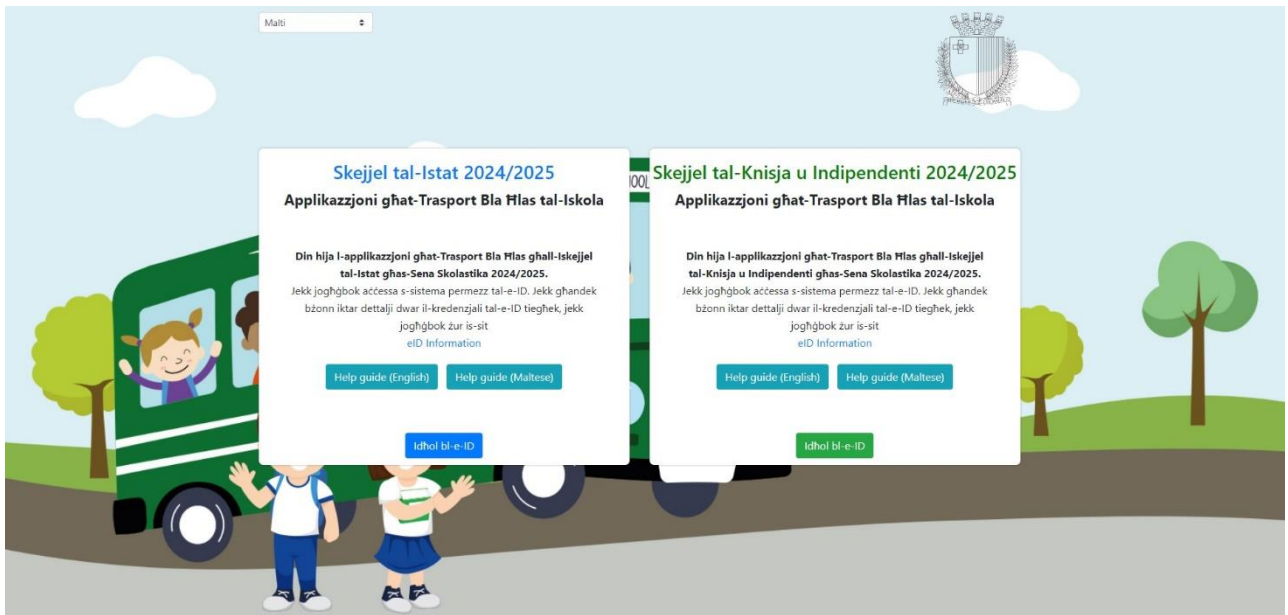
Malti

Skejjel tal-Istat 2024/2025

Applikazzjoni għat-Trasport Bla Ħlas tal-Iskola

Din hija l-applikazzjoni għat-Trasport Bla Ħlas għall-Iskejjel tal-Istat għas-Sena Skolastika 2024/2025.
Jekk jogħġbok aċċessa s-sistema permezz tal-e-ID. Jekk għandek bżonn iktar dettalji dwar il-kredenzjali tal-e-ID tiegħek, jekk jogħġbok żur is-sit
eID Information

Help guide (English) Help guide (Maltese)

Idħol bl-e-ID

OOL

Skejjel tal-Knisja u Indipendenti 2024/2025

Applikazzjoni għat-Trasport Bla Ħlas tal-Iskola

Din hija l-applikazzjoni għat-Trasport Bla Ħlas għall-Iskejjel tal-Knisja u Indipendenti għas-Sena Skolastika 2024/2025.
Jekk jogħġbok aċċessa s-sistema permezz tal-e-ID. Jekk għandek bżonn iktar dettalji dwar il-kredenzjali tal-e-ID tiegħek, jekk jogħġbok żur is-sit
eID Information

Help guide (English) Help guide (Maltese)

Idħol bl-e-ID